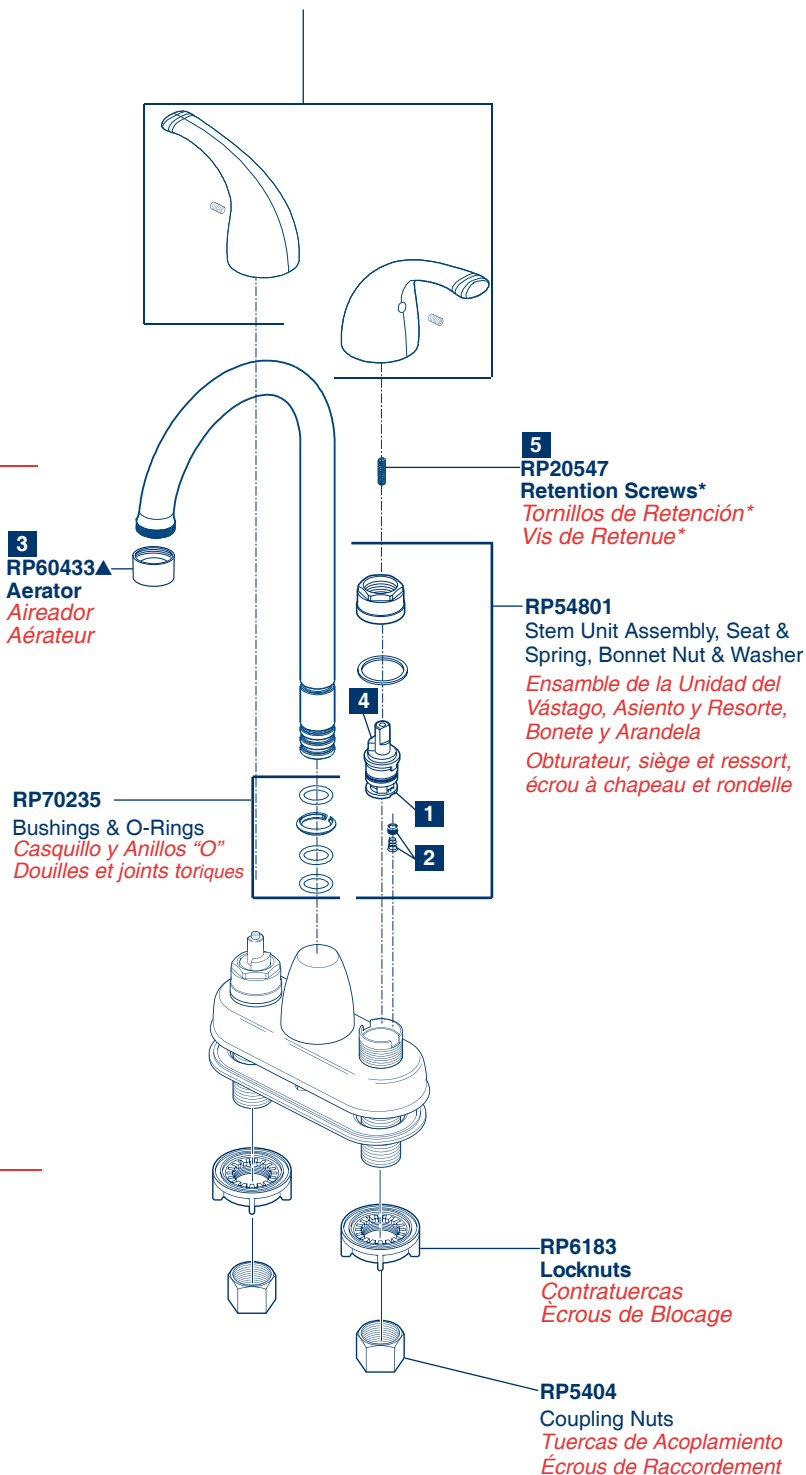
5
RP20547
Retention Screws*
Tornillos de Retención*
Vis de Retenue*

3
RP60433▲
Aerator
Aireador
Aérateur

RP54801
Stem Unit Assembly, Seat & Spring, Bonnet Nut & Washer
Ensamble de la Unidad del Vástago, Asiento y Resorte, Bonete y Arandela
Obturateur, siège et ressort, écrou à chapeau et rondelle

4

RP70235
Bushings & O-Rings
Casquillo y Anillos "O"
Douilles et joints toriques

1

2

RP6183
Locknuts
Contratuercas
Ècrous de Blocage

RP5404
Coupling Nuts
Tuercas de Acoplamiento
Écrous de Raccordement